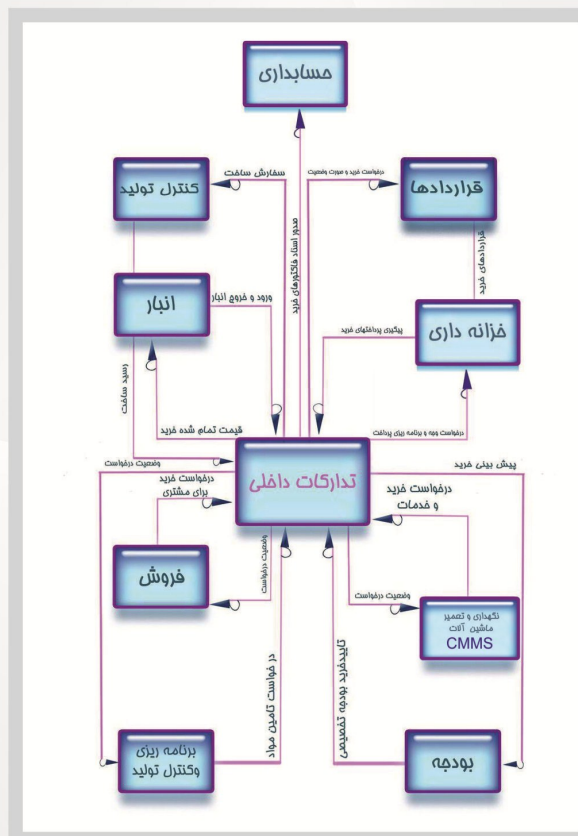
حسابداری

کنترل تولید

سفارش ساخت

صدور اسناد فاکتورهای خرید

درخواست خرید و صورت وضعیت

قراردادها

قراردادهای خرید

انبار

ورود و خروج انبار

خزانه داری

پیگیری پرداختهای خرید

رسید ساخت

قیمت تمام شده خرید

درخواست وجه و برنامه ریزی پرداخت

وضعیت درخواست

تدارکات داخلی

پیش بینی خرید

درخواست خرید برای مشتری

درخواست خرید و خدمات

وضعیت درخواست

فروش

وضعیت درخواست

نگهداری و تعمیر ماشین آلات CMMS

در خواست تامین مواد

تاییدخرید بودجه تخصیصی

برنامه ریزی وکنترل تولید

بودجه